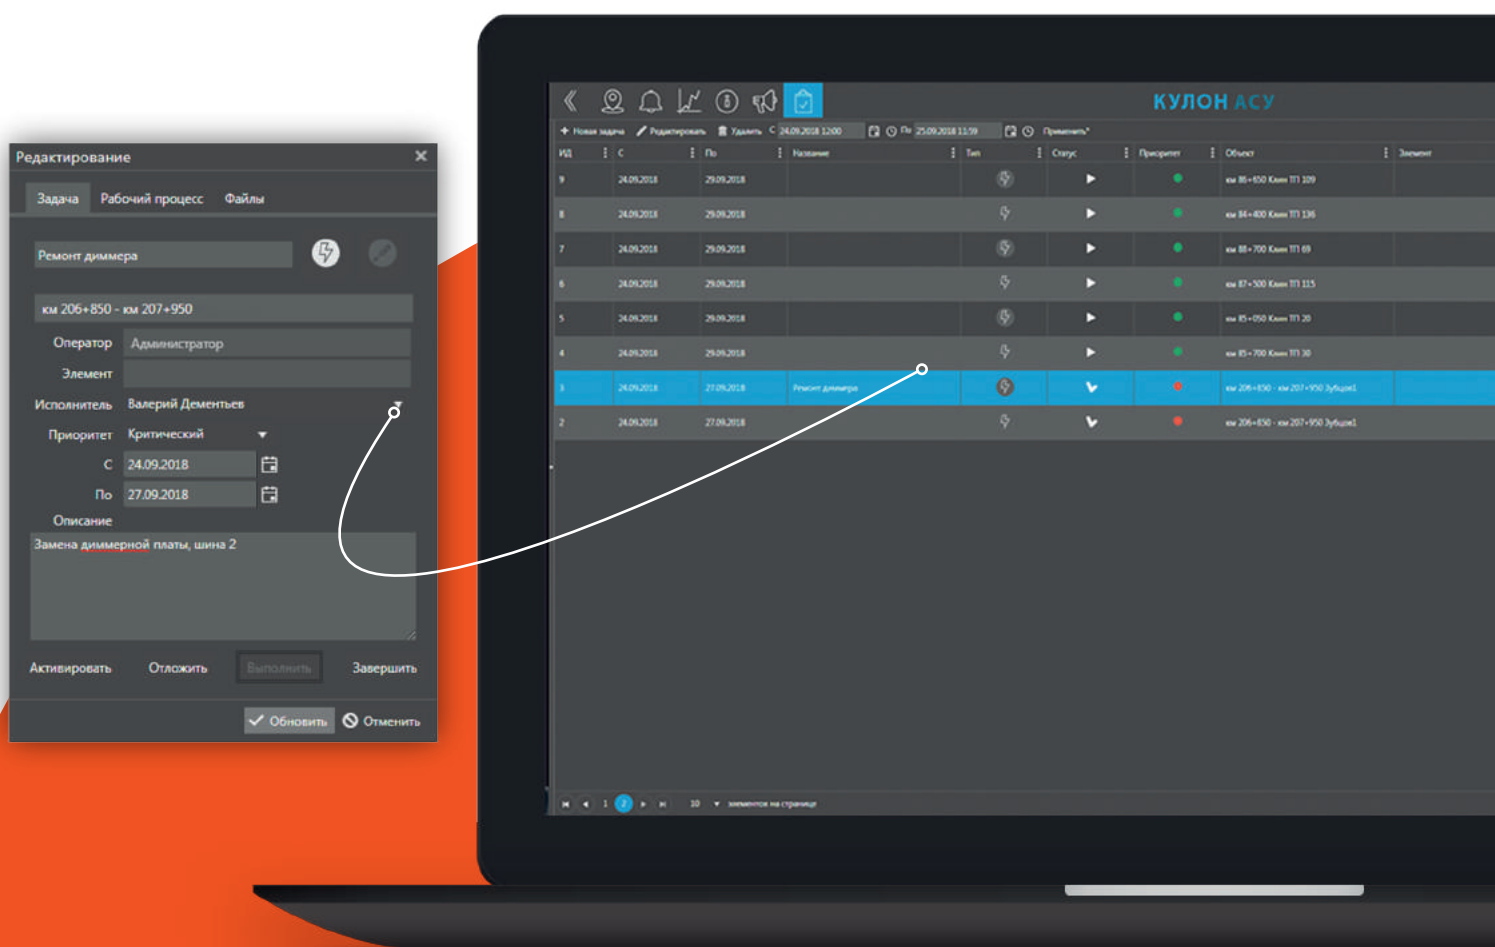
Редактирование

Задача Рабочий процесс Файлы

Ремонт диммера

км 206+850 - км 207+950

Оператор Администратор

Элемент

Исполнитель Валерий Дементьев

Приоритет Критический

С 24.09.2018

По 27.09.2018

Описание

Замена диммерной платы, шина 2

Активировать Отложить Выполнить Завершить

Обновить Отменить

КУЛОН АСУ

Новая задача Редактировать Удалить С 24.09.2018 12:00 По 25.09.2018 11:59 Применить

| ИД | С | По | Название | Тип | Статус | Приоритет | Объект | Элемент |
|---|---|---|---|---|---|---|---|---|
| 9 | 24.09.2018 | 29.09.2018 | | | | | км 86+650 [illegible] 109 | |
| 8 | 24.09.2018 | 29.09.2018 | | | | | км 84+400 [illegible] 136 | |
| 7 | 24.09.2018 | 29.09.2018 | | | | | км 88+700 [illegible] 69 | |
| 6 | 24.09.2018 | 29.09.2018 | | | | | км 87+500 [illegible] 115 | |
| 5 | 24.09.2018 | 29.09.2018 | | | | | км 85+050 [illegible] 20 | |
| 4 | 24.09.2018 | 29.09.2018 | | | | | км 85+700 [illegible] 30 | |
| 3 | 24.09.2018 | 27.09.2018 | Ремонт диммера | | | | км 206+850 - км 207+950 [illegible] | |
| 2 | 24.09.2018 | 27.09.2018 | | | | | км 206+850 - км 207+950 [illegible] | |

1 2 10 элементов на странице